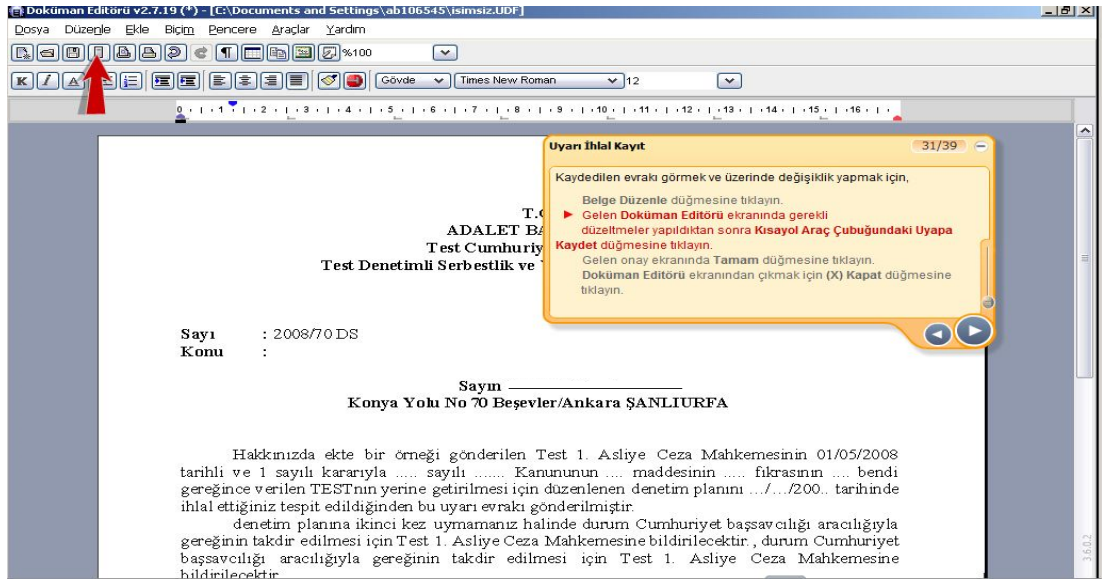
Doküman Editörü v2.7.19 (*) - [C:\Documents and Settings\ab106545\isimsiz.UDF]

Dosya Düzenle Ekle Biçim Pencere Araçlar Yardım

%100

K I A

Gövde Times New Roman 12

0 1 2 3 4 5 6 7 8 9 10 11 12 13 14 15 16

Uyarı İhlal Kayıt 31/39

Kaydedilen evrakı görmek ve üzerinde değişiklik yapmak için,

Belge Düzenle düğmesine tıklayın.

Gelen Doküman Editörü ekranında gerekli düzeltmeler yapıldıktan sonra Kısayol Araç Çubuğundaki Uyapa Kaydet düğmesine tıklayın.

Gelen onay ekranında Tamam düğmesine tıklayın.

Doküman Editörü ekranından çıkmak için (X) Kapat düğmesine tıklayın.

T.C
ADALET BA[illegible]
Test Cumhuriy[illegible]
Test Denetimli Serbestlik ve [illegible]

Sayı : 2008/70 DS
Konu :

Sayın
Konya Yolu No 70 Beşevler/Ankara ŞANLIURFA

Hakkınızda ekte bir örneği gönderilen Test 1. Asliye Ceza Mahkemesinin 01/05/2008 tarihli ve 1 sayılı kararıyla ..... sayılı ....... Kanununun .... maddesinin ..... fıkrasının .... bendi gereğince verilen TESTnın yerine getirilmesi için düzenlenen denetim planını .../.../200.. tarihinde ihlal ettiğiniz tespit edildiğinden bu uyarı evrakı gönderilmiştir.

denetim planına ikinci kez uymamanız halinde durum Cumhuriyet başsavcılığı aracılığıyla gereğinin takdir edilmesi için Test 1. Asliye Ceza Mahkemesine bildirilecektir., durum Cumhuriyet başsavcılığı aracılığıyla gereğinin takdir edilmesi için Test 1. Asliye Ceza Mahkemesine bildirilecektir.

3.6.0.2